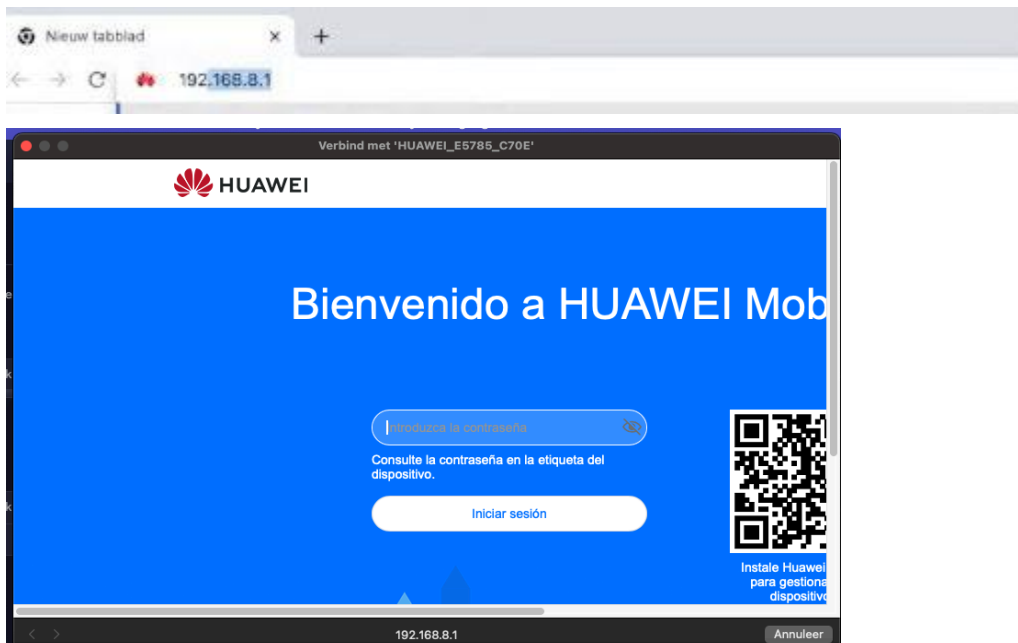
Nieuw tabblad
×
+
192.168.8.1

Verbind met 'HUAWEI_E5785_C70E'

HUAWEI

Bienvenido a HUAWEI Mob

Introduzca la contraseña

Consulte la contraseña en la etiqueta del dispositivo.

Iniciar sesión

Instale Huawei para gestiona dispositivo

192.168.8.1
Annuleer